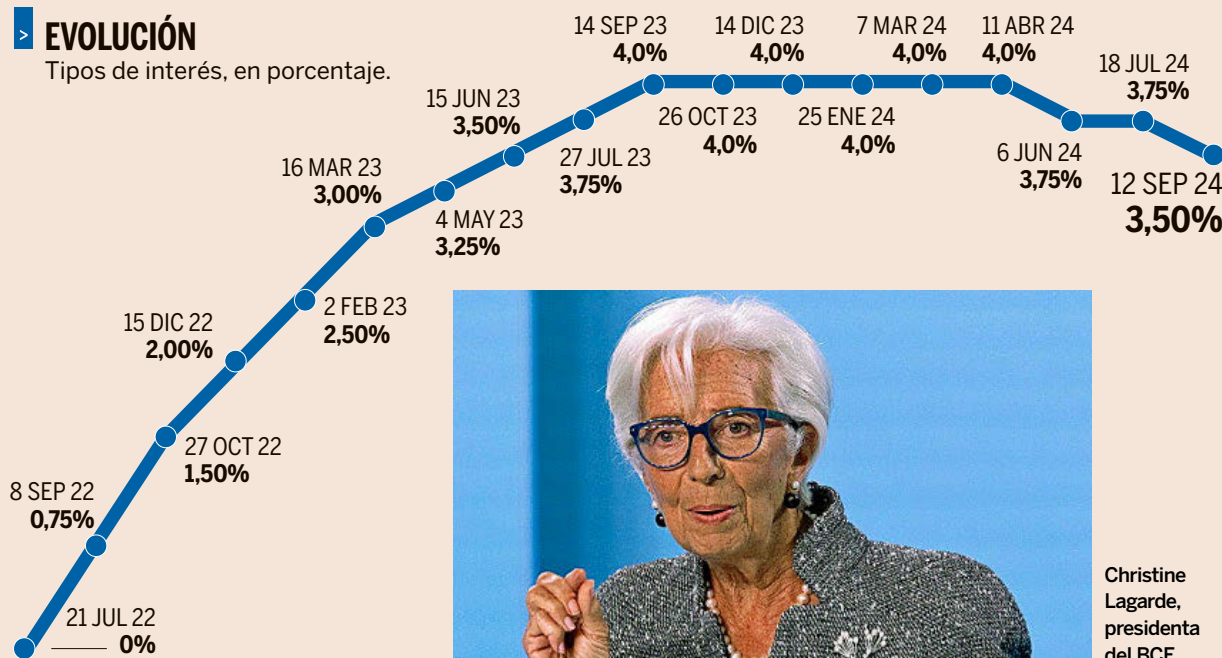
> EVOLUCIÓN
Tipos de interés, en porcentaje.

21 JUL 22
0%

8 SEP 22
0,75%

27 OCT 22
1,50%

15 DIC 22
2,00%

2 FEB 23
2,50%

16 MAR 23
3,00%

4 MAY 23
3,25%

15 JUN 23
3,50%

27 JUL 23
3,75%

14 SEP 23
4,0%

26 OCT 23
4,0%

14 DIC 23
4,0%

25 ENE 24
4,0%

7 MAR 24
4,0%

11 ABR 24
4,0%

6 JUN 24
3,75%

18 JUL 24
3,75%

12 SEP 24
3,50%

Christine Lagarde, presidenta del BCE